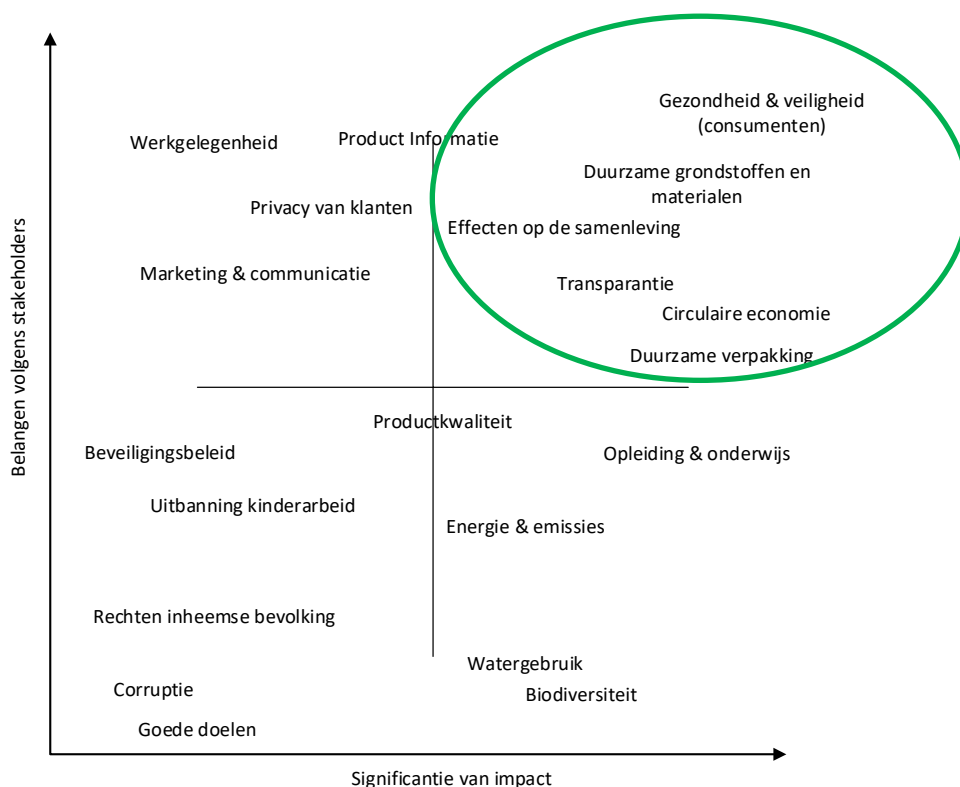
Belangen volgens stakeholders

Werkgelegenheid

Product Informatie

Gezondheid & veiligheid (consumenten)

Duurzame grondstoffen en materialen

Privacy van klanten

Effecten op de samenleving

Marketing & communicatie

Transparantie

Circulaire economie

Duurzame verpakking

Productkwaliteit

Beveiligingsbeleid

Opleiding & onderwijs

Uitbanning kinderarbeid

Energie & emissies

Rechten inheemse bevolking

Watergebruik

Corruptie

Biodiversiteit

Goede doelen

Significantie van impact